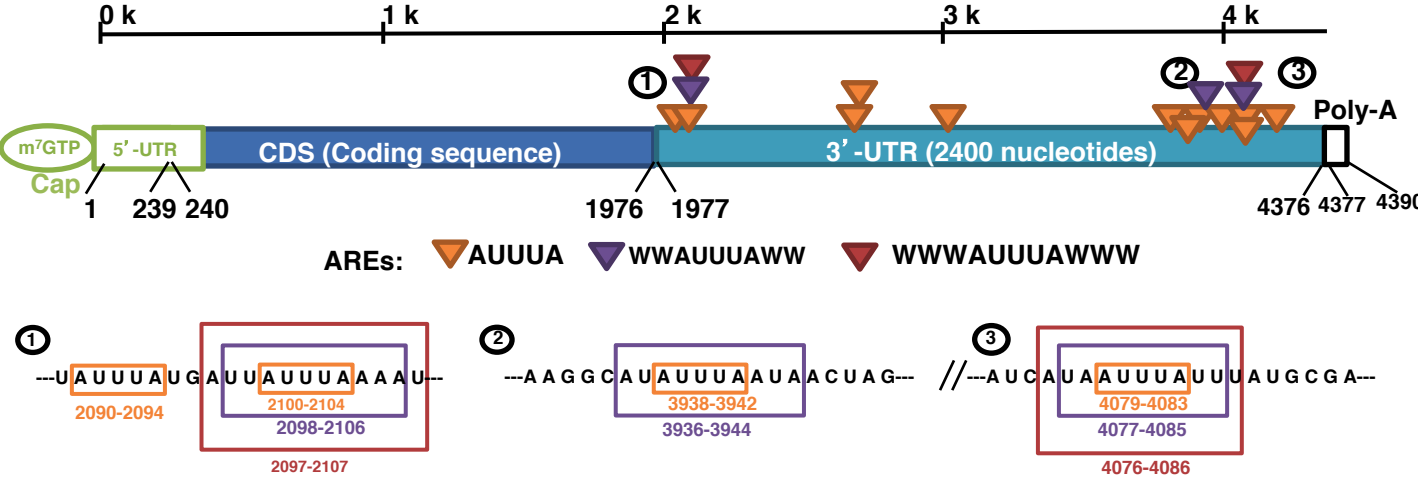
0 k 1 k 2 k 3 k 4 k

① ② ③

Poly-A

m$^7$GTP 5'-UTR CDS (Coding sequence) 3'-UTR (2400 nucleotides)

Cap

1 239 240 1976 1977 4376 4377 4390

AREs: AUUUA WWAUUUAWW WWWAUUUAWWW

① ---UAUUUAUGAUUAUUUAAAAU---
2090-2094
2100-2104
2098-2106
2097-2107

② ---AAGGCAUAUUUAAUAACUAG---
3938-3942
3936-3944

//

③ ---AUCAUAAUUUAUUUAUGCGA---
4079-4083
4077-4085
4076-4086